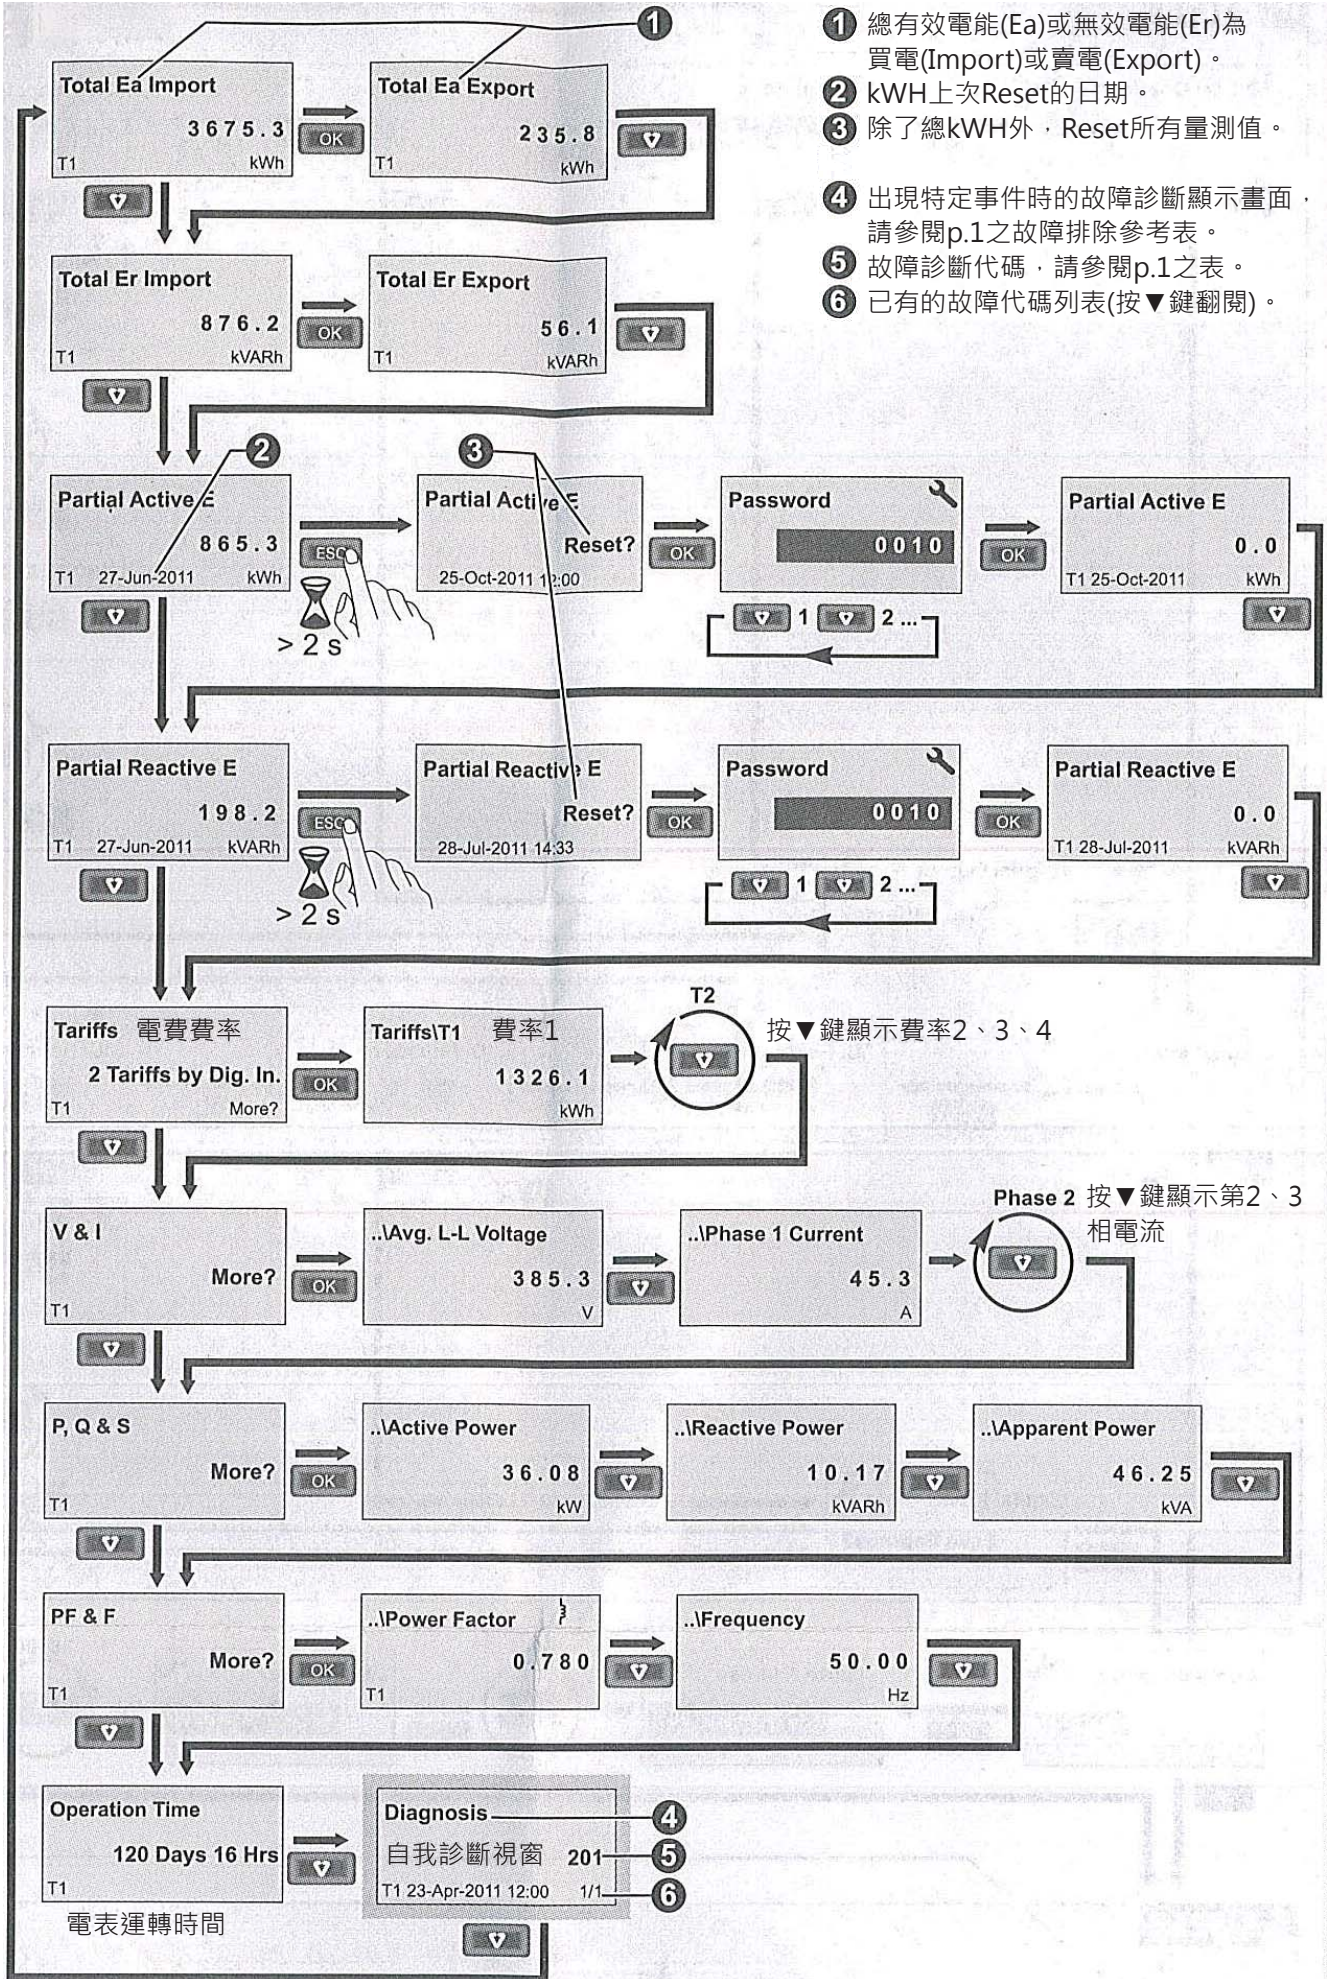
① 總有效電能(Ea)或無效電能(Er)為買電(Import)或賣電(Export)。
② kWH上次Reset的日期。
③ 除了總kWH外，Reset所有量測值。

④ 出現特定事件時的故障診斷顯示畫面，請參閱p.1之故障排除參考表。
⑤ 故障診斷代碼，請參閱p.1之表。
⑥ 已有的故障代碼列表(按▼鍵翻閱)。

Total Ea Import 3675.3 T1 kWh
OK
Total Ea Export 235.8 T1 kWh

Total Er Import 876.2 T1 kVARh
OK
Total Er Export 56.1 T1 kVARh

Partial Active E 865.3 T1 27-Jun-2011 kWh
ESC
> 2 s
Partial Active E Reset? 25-Oct-2011 12:00
OK
Password 0010
1 2 ...
OK
Partial Active E 0.0 T1 25-Oct-2011 kWh

Partial Reactive E 198.2 T1 27-Jun-2011 kVARh
ESC
> 2 s
Partial Reactive E Reset? 28-Jul-2011 14:33
OK
Password 0010
1 2 ...
OK
Partial Reactive E 0.0 T1 28-Jul-2011 kVARh

Tariffs 電費費率 2 Tariffs by Dig. In. T1 More?
OK
Tariffs\T1 費率1 1326.1 kWh
T2
按▼鍵顯示費率2、3、4

V & I More? T1
OK
..\Avg. L-L Voltage 385.3 V
..\Phase 1 Current 45.3 A
Phase 2 按▼鍵顯示第2、3相電流

P, Q & S More? T1
OK
..\Active Power 36.08 kW
..\Reactive Power 10.17 kVARh
..\Apparent Power 46.25 kVA

PF & F More? T1
OK
..\Power Factor 0.780 T1
..\Frequency 50.00 Hz

Operation Time 120 Days 16 Hrs T1
電表運轉時間
Diagnosis 自我診斷視窗 201 T1 23-Apr-2011 12:00 1/1
④ ⑤ ⑥